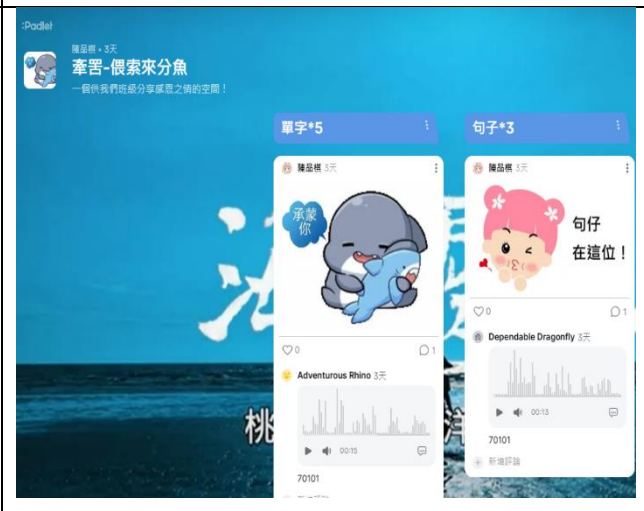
:Padlet

陳品棋 • 3天
牽罟-偎索來分魚
一個供我們班級分享感恩之情的空間！

單字*5

陳品棋 3天

承蒙你

0
1

Adventurous Rhino 3天

00:15

70101

句子*3

陳品棋 3天

句仔
在這位！

0
1

Dependable Dragonfly 3天

00:13

70101

新增評論

桃
洋